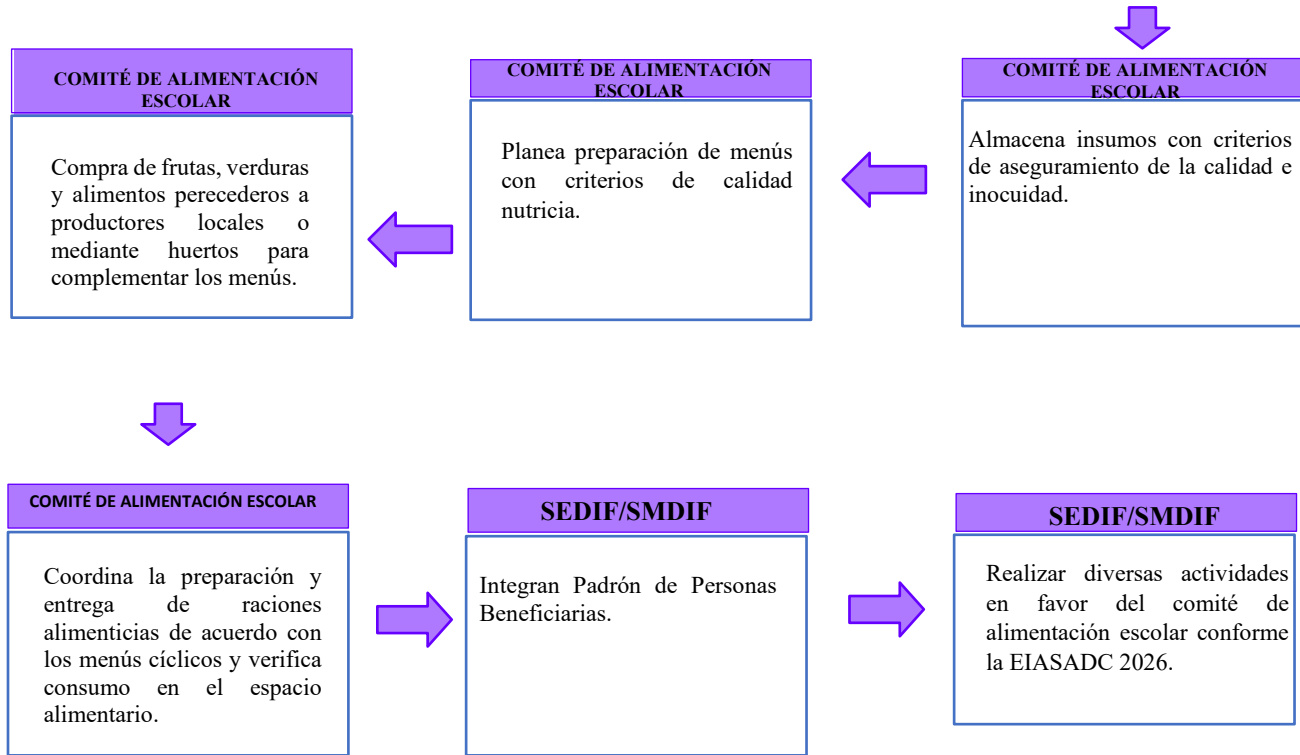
COMITÉ DE ALIMENTACIÓN ESCOLAR

Almacena insumos con criterios de aseguramiento de la calidad e inocuidad.

COMITÉ DE ALIMENTACIÓN ESCOLAR

Planea preparación de menús con criterios de calidad nutricia.

COMITÉ DE ALIMENTACIÓN ESCOLAR

Compra de frutas, verduras y alimentos perecederos a productores locales o mediante huertos para complementar los menús.

COMITÉ DE ALIMENTACIÓN ESCOLAR

Coordina la preparación y entrega de raciones alimenticias de acuerdo con los menús cíclicos y verifica consumo en el espacio alimentario.

SEDIF/SMDIF

Integran Padrón de Personas Beneficiarias.

SEDIF/SMDIF

Realizar diversas actividades en favor del comité de alimentación escolar conforme la EIASADC 2026.